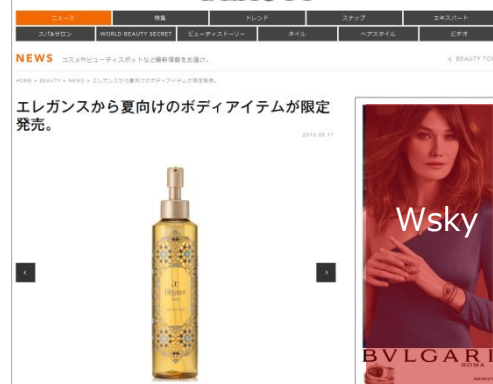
ニュース | 特集 | トレンド | スナップ | エキスパート

スパ&サロン | WORLD BEAUTY SECRET | ビューティストーリー | ネイル | ヘアスタイル | ビデオ

NEWS コスメやビューティスポットなど最新情報をお届け。

< BEAUTY TO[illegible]

HOME > BEAUTY > NEWS > エレガンスから夏向けのボディアイテムが限定発売。

エレガンスから夏向けのボディアイテムが限定発売。

2016.05.17

Elégance

Wsky

BVLGARI
ROMA